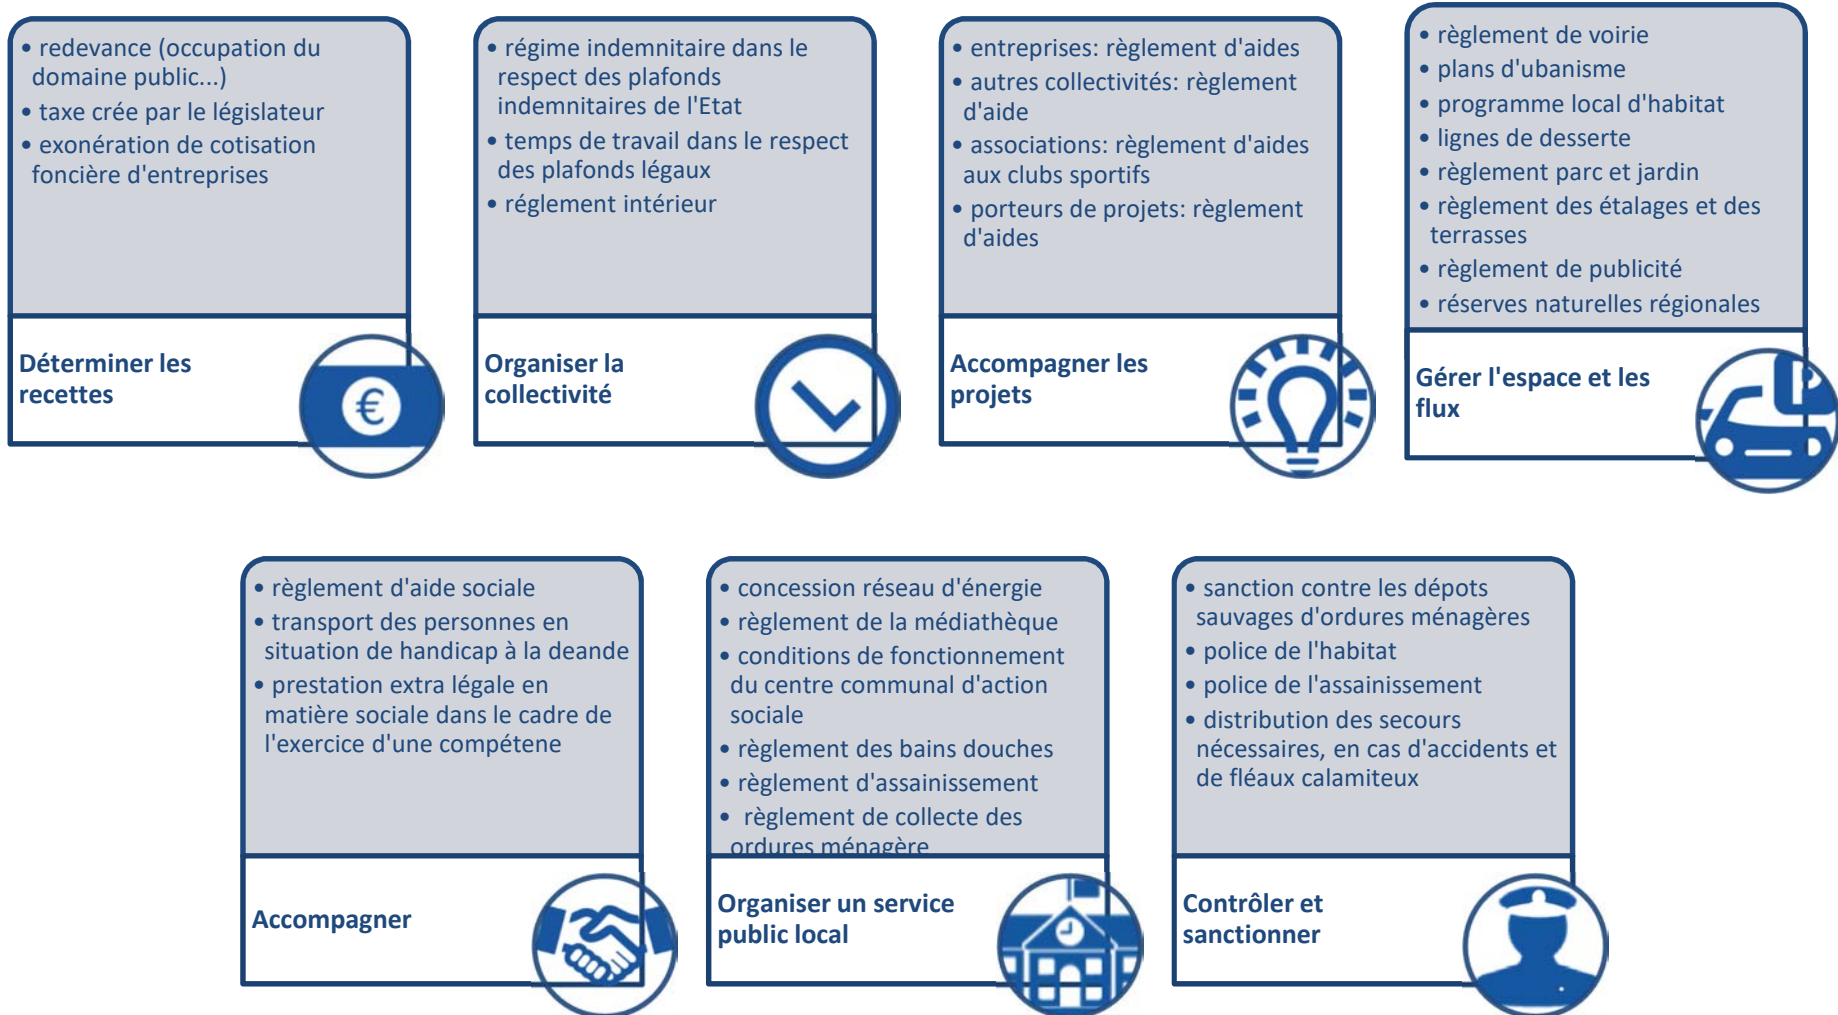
• redevance (occupation du domaine public...)
• taxe crée par le législateur
• exonération de cotisation foncière d'entreprises

Déterminer les recettes

€

• régime indemnitaire dans le respect des plafonds indemnitaires de l'Etat
• temps de travail dans le respect des plafonds légaux
• réglement intérieur

Organiser la collectivité

• entreprises: règlement d'aides
• autres collectivités: règlement d'aide
• associations: règlement d'aides aux clubs sportifs
• porteurs de projets: règlement d'aides

Accompagner les projets

• règlement de voirie
• plans d'ubanisme
• programme local d'habitat
• lignes de desserte
• règlement parc et jardin
• règlement des étalages et des terrasses
• règlement de publicité
• réserves naturelles régionales

Gérer l'espace et les flux

• règlement d'aide sociale
• transport des personnes en situation de handicap à la deande
• prestation extra légale en matière sociale dans le cadre de l'exercice d'une compétene

Accompagner

• concession réseau d'énergie
• règlement de la médiathèque
• conditions de fonctionnement du centre communal d'action sociale
• règlement des bains douches
• règlement d'assainissement
• règlement de collecte des ordures ménagère

Organiser un service public local

• sanction contre les dépots sauvages d'ordures ménagères
• police de l'habitat
• police de l'assainissement
• distribution des secours nécessaires, en cas d'accidents et de fléaux calamiteux

Contrôler et sanctionner